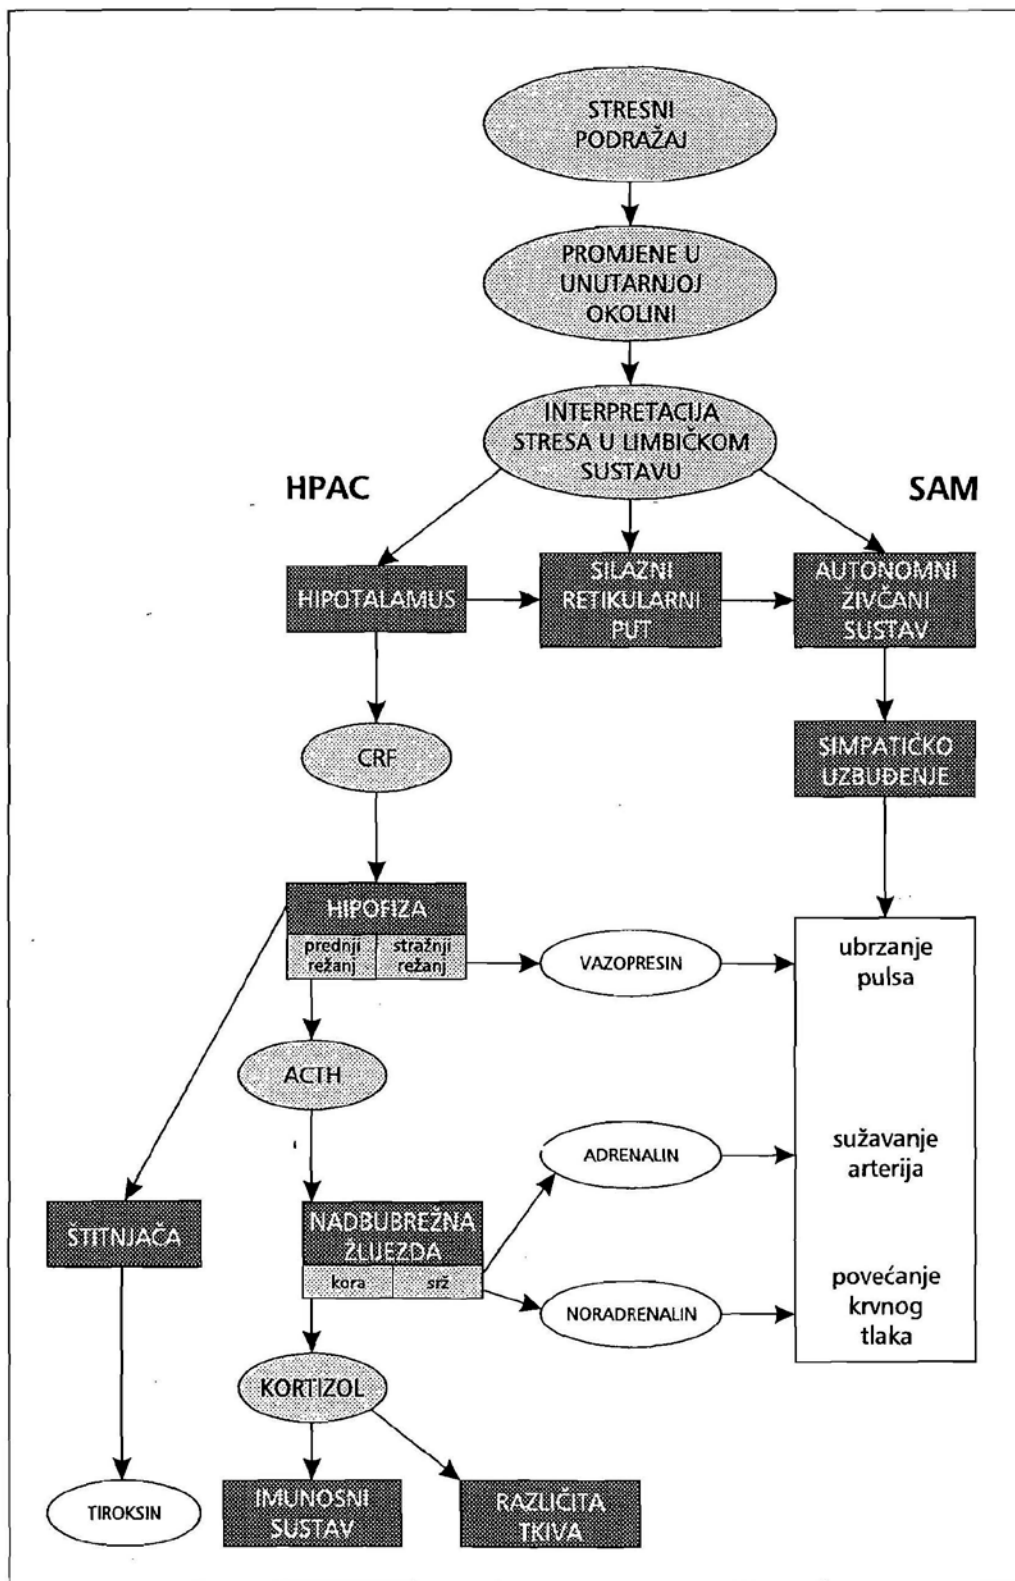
STRESNI PODRAŽAJ

PROMJENE U UNUTARNJOJ OKOLINI

INTERPRETACIJA STRESA U LIMBIČKOM SUSTAVU

HPAC

SAM

HIPOTALAMUS

SILAZNI RETIKULARNI PUT

AUTONOMNI ŽIVČANI SUSTAV

CRF

SIMPATIČKO UZBUĐENJE

HIPOFIZA

prednji režanj

stražnji režanj

VAZOPRESIN

ubrzanje pulsa

ACTH

ADRENALIN

sužavanje arterija

ŠTITNJAČA

NADBUBREŽNA ŽLIJEZDA

kora

srž

NORADRENALIN

povećanje krvnog tlaka

KORTIZOL

TIROKSIN

IMUNOSNI SUSTAV

RAZLIČITA TKIVA